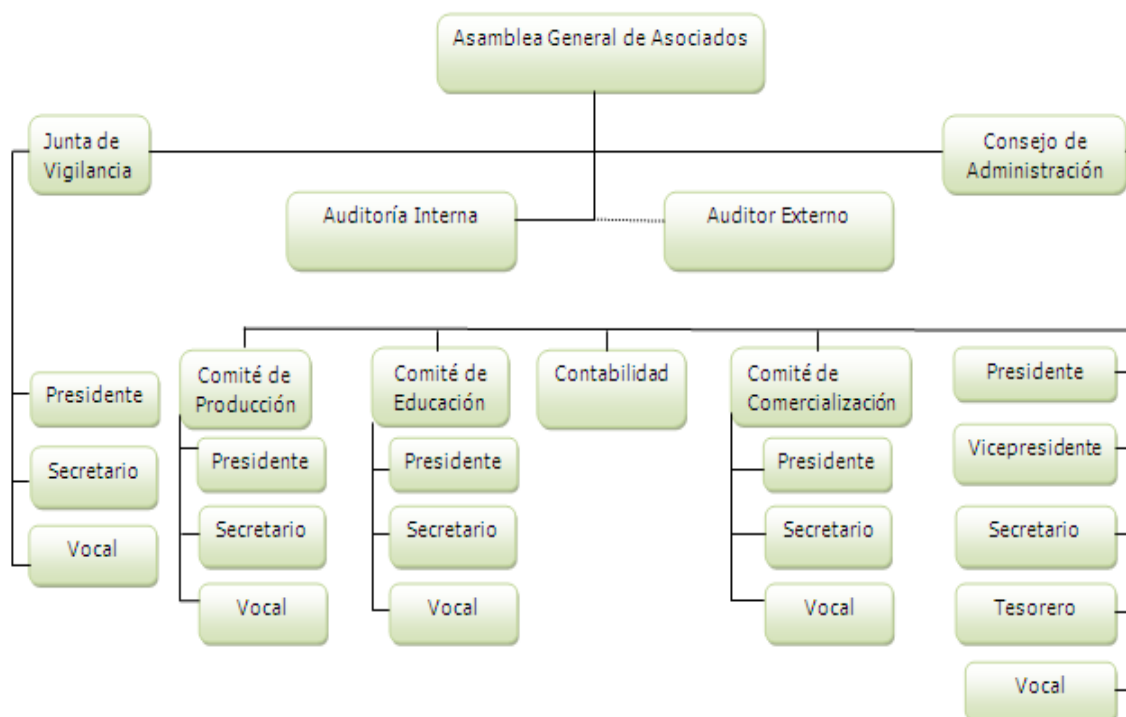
Asamblea General de Asociados

Junta de Vigilancia

Consejo de Administración

Auditoría Interna

Auditor Externo

Presidente

Secretario

Vocal

Comité de Producción

Presidente

Secretario

Vocal

Comité de Educación

Presidente

Secretario

Vocal

Contabilidad

Comité de Comercialización

Presidente

Secretario

Vocal

Presidente

Vicepresidente

Secretario

Tesorero

Vocal